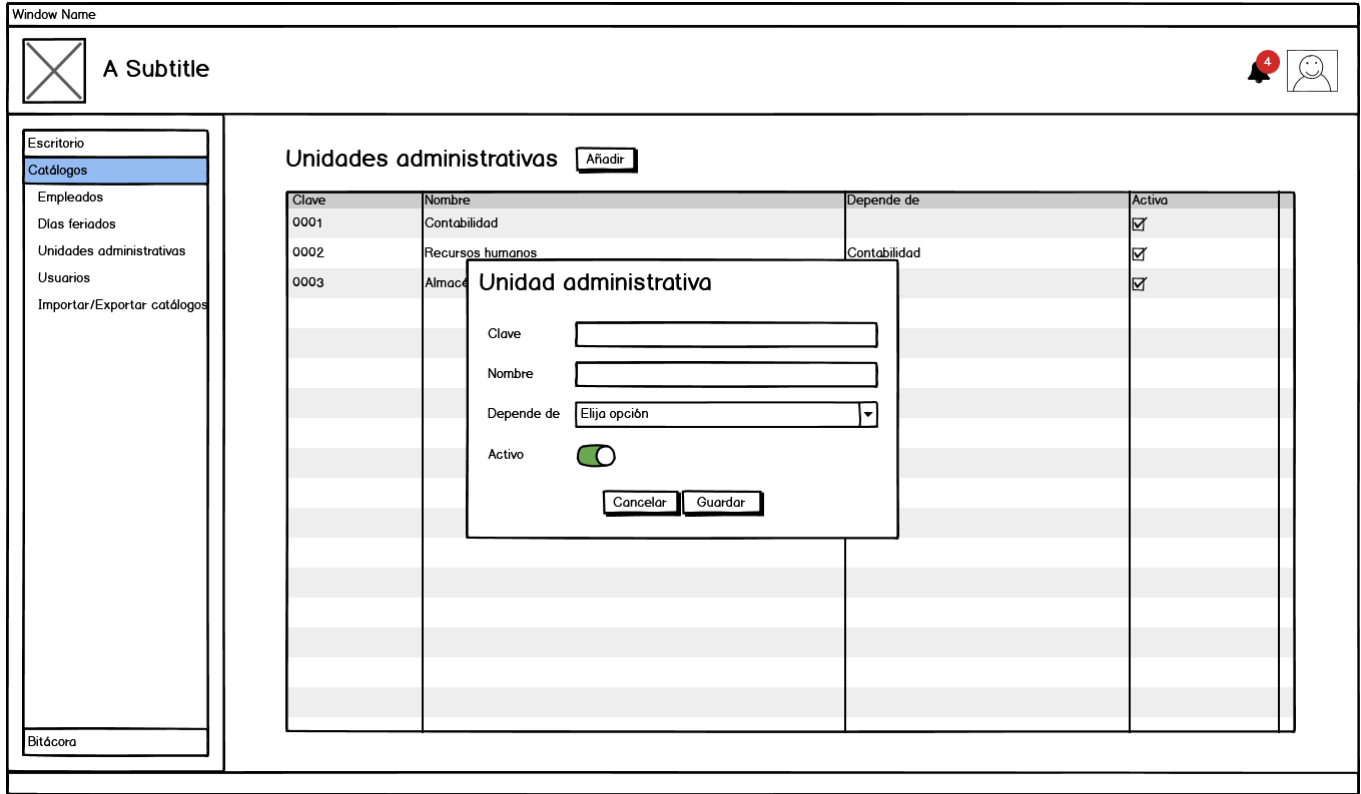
Window Name

A Subtitle

4

Escritorio
Catálogos
Empleados
Días feriados
Unidades administrativas
Usuarios
Importar/Exportar catálogos

Bitácora

Unidades administrativas Añadir

| Clave | Nombre | Depende de | Activa |
|---|---|---|---|
| 0001 | Contabilidad | | ☑ |
| 0002 | Recursos humanos | Contabilidad | ☑ |
| 0003 | Almacé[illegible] | | ☑ |

Unidad administrativa

Clave

Nombre

Depende de Elija opción

Activo

Cancelar Guardar